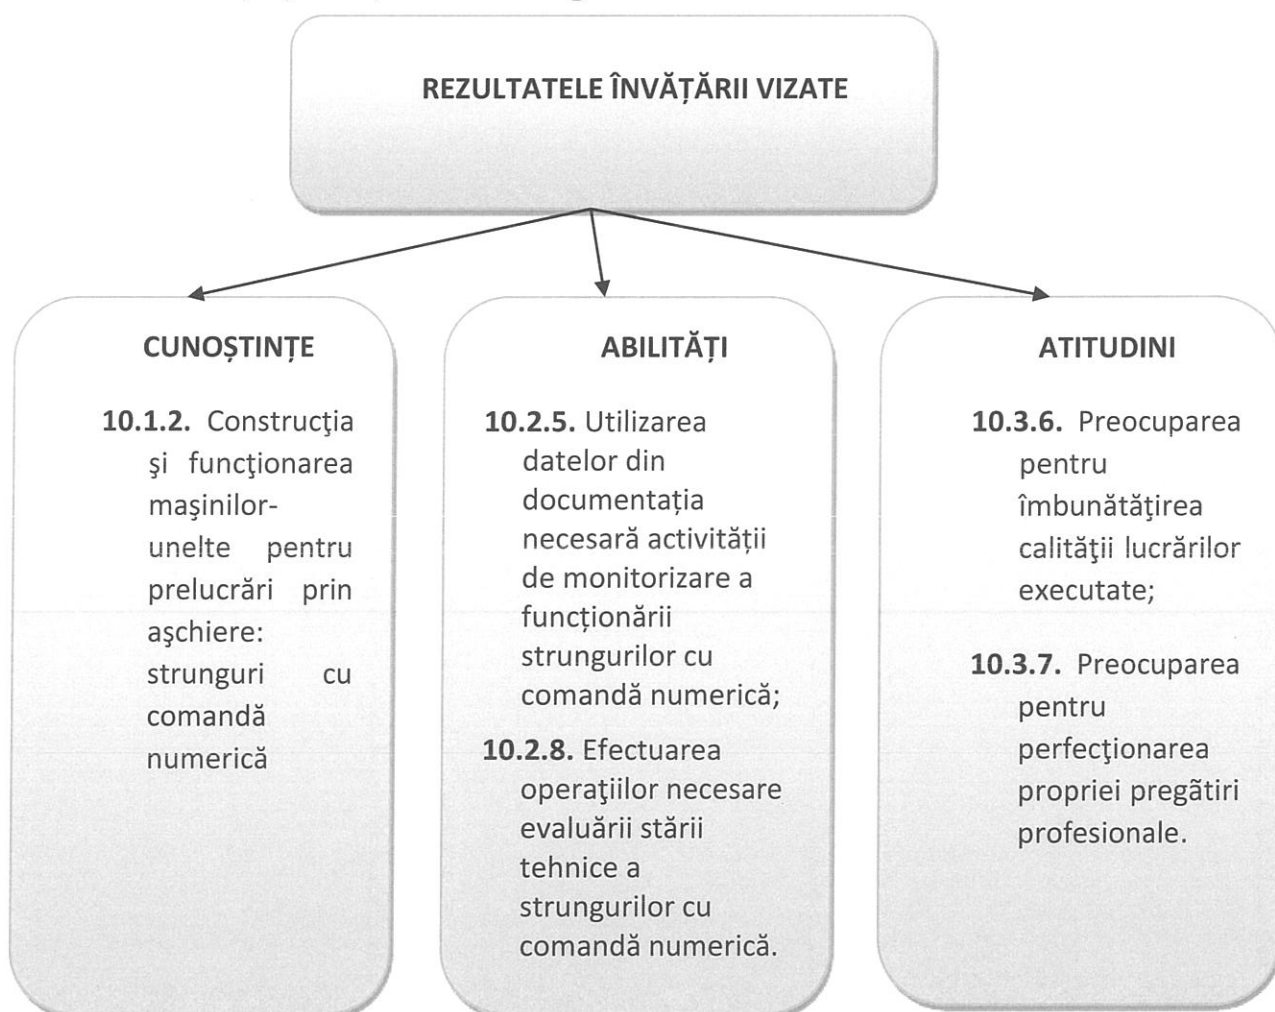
REZULTATELE ÎNVĂȚĂRII VIZATE

CUNOȘTINȚE

10.1.2. Construcţia şi funcţionarea maşinilor-unelte pentru prelucrări prin aşchiere: strunguri cu comandă numerică

ABILITĂȚI

10.2.5. Utilizarea datelor din documentația necesară activității de monitorizare a funcționării strungurilor cu comandă numerică;

10.2.8. Efectuarea operaţiilor necesare evaluării stării tehnice a strungurilor cu comandă numerică.

ATITUDINI

10.3.6. Preocuparea pentru îmbunătățirea calităţii lucrărilor executate;

10.3.7. Preocuparea pentru perfecţionarea propriei pregătiri profesionale.